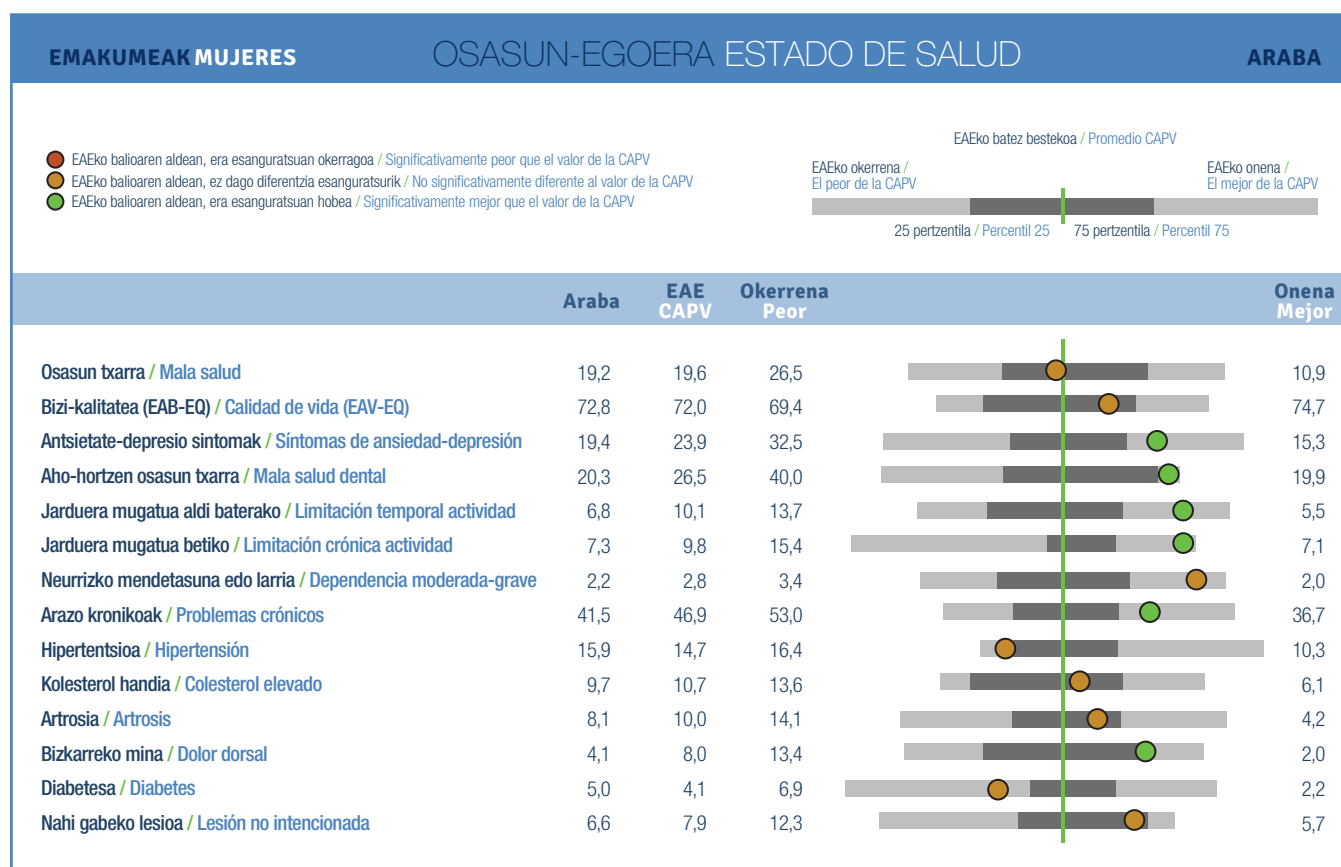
EMAKUMEAK MUJERES

OSASUN-EGOERA ESTADO DE SALUD

ARABA

EAEko balioaren aldean, era esanguratsuan okerragoa / Significativamente peor que el valor de la CAPV
EAEko balioaren aldean, ez dago diferentzia esanguratsurik / No significativamente diferente al valor de la CAPV
EAEko balioaren aldean, era esanguratsuan hobea / Significativamente mejor que el valor de la CAPV

EAEko batez bestekoa / Promedio CAPV
EAEko okerrena / El peor de la CAPV
EAEko onena / El mejor de la CAPV
25 pertzentila / Percentil 25
75 pertzentila / Percentil 75

| | Araba | EAE CAPV | Okerrena Peor | Onena Mejor |
|---|---|---|---|---|
| Osasun txarra / Mala salud | 19,2 | 19,6 | 26,5 | 10,9 |
| Bizi-kalitatea (EAB-EQ) / Calidad de vida (EAV-EQ) | 72,8 | 72,0 | 69,4 | 74,7 |
| Antsietate-depresio sintomak / Síntomas de ansiedad-depresión | 19,4 | 23,9 | 32,5 | 15,3 |
| Aho-hortzen osasun txarra / Mala salud dental | 20,3 | 26,5 | 40,0 | 19,9 |
| Jarduera mugatua aldi baterako / Limitación temporal actividad | 6,8 | 10,1 | 13,7 | 5,5 |
| Jarduera mugatua betiko / Limitación crónica actividad | 7,3 | 9,8 | 15,4 | 7,1 |
| Neurrizko mendetasuna edo larria / Dependencia moderada-grave | 2,2 | 2,8 | 3,4 | 2,0 |
| Arazo kronikoak / Problemas crónicos | 41,5 | 46,9 | 53,0 | 36,7 |
| Hipertentsioa / Hipertensión | 15,9 | 14,7 | 16,4 | 10,3 |
| Kolesterol handia / Colesterol elevado | 9,7 | 10,7 | 13,6 | 6,1 |
| Artrosia / Artrosis | 8,1 | 10,0 | 14,1 | 4,2 |
| Bizkarreko mina / Dolor dorsal | 4,1 | 8,0 | 13,4 | 2,0 |
| Diabetesa / Diabetes | 5,0 | 4,1 | 6,9 | 2,2 |
| Nahi gabeko lesioa / Lesión no intencionada | 6,6 | 7,9 | 12,3 | 5,7 |